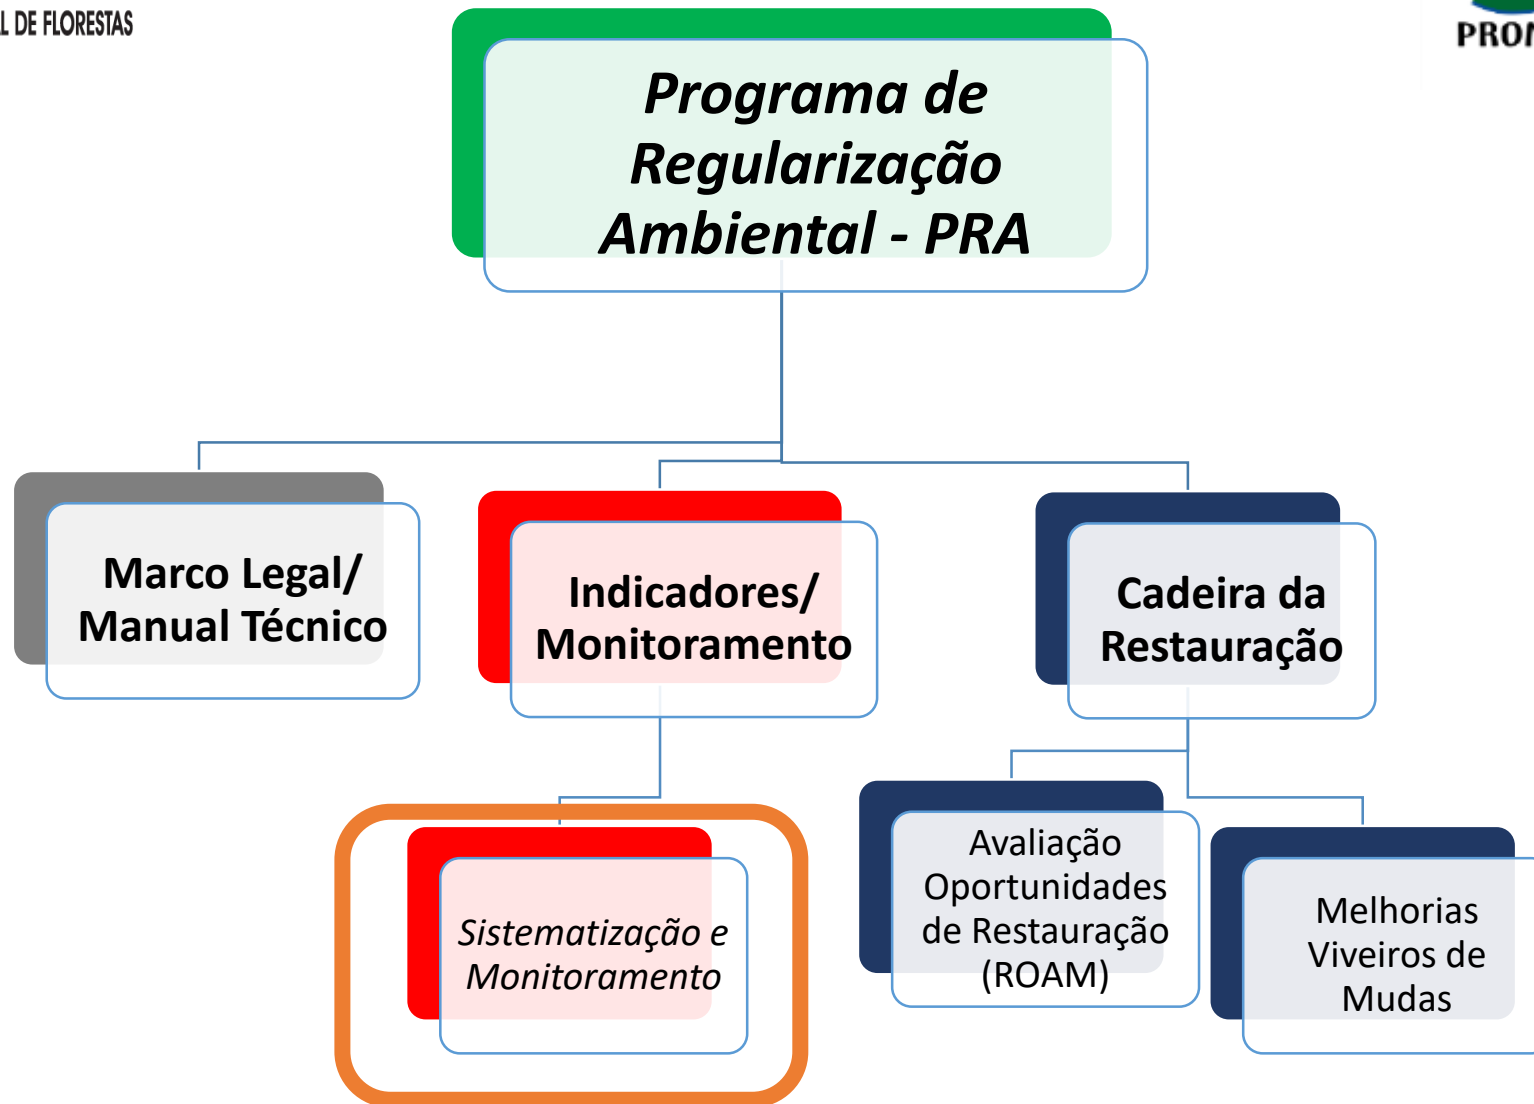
L DE FLORESTAS

PRO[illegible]

Programa de Regularização Ambiental - PRA

Marco Legal/ Manual Técnico

Indicadores/ Monitoramento

Cadeira da Restauração

Sistematização e Monitoramento

Avaliação Oportunidades de Restauração (ROAM)

Melhorias Viveiros de Mudas